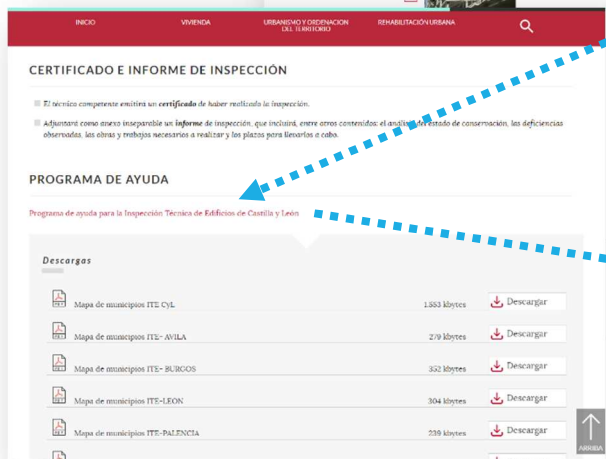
INICIO VIVIENDA URBANISMO Y ORDENACION DEL TERRITORIO REHABILITACIÓN URBANA

CERTIFICADO E INFORME DE INSPECCIÓN

El técnico competente emitirá un certificado de haber realizado la inspección.

Adjuntará como anexo inseparable un informe de inspección, que incluirá, entre otros contenidos: el análisis del estado de conservación, las deficiencias observadas, las obras y trabajos necesarios a realizar y los plazos para llevarlos a cabo.

PROGRAMA DE AYUDA

Programa de ayuda para la Inspección Técnica de Edificios de Castilla y León

Descargas

| | | |
|---|---|---|
| Mapa de municipios ITE CyL | 1.553 kbytes | Descargar |
| Mapa de municipios ITE- AVILA | 279 kbytes | Descargar |
| Mapa de municipios ITE- BURGOS | 352 kbytes | Descargar |
| Mapa de municipios ITE-LEON | 304 kbytes | Descargar |
| Mapa de municipios ITE-PALENCIA | 239 kbytes | Descargar |

ARRIBA